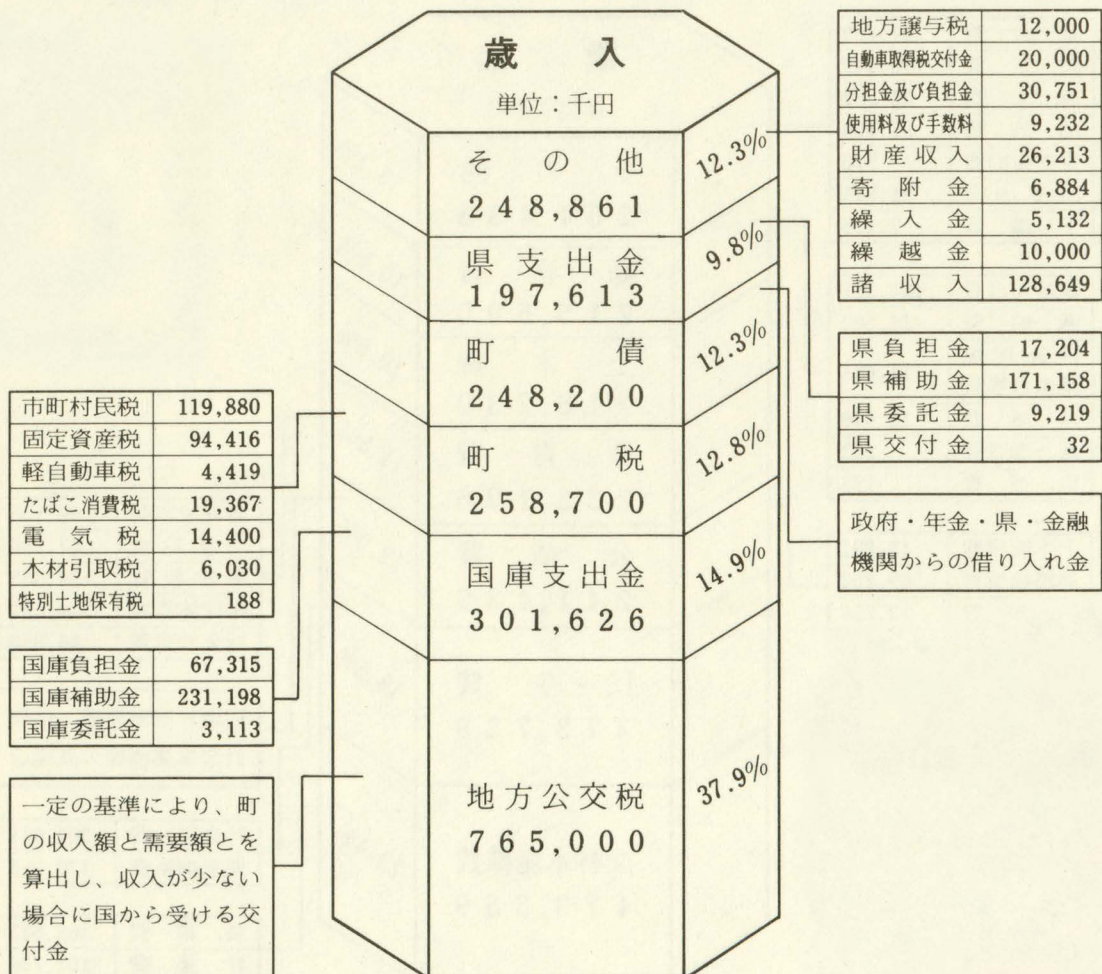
歳　入

単位：千円

その他
248,861

12.3%

県支出金
197,613

9.8%

町債
248,200

12.3%

町税
258,700

12.8%

国庫支出金
301,626

14.9%

地方公交税
765,000

37.9%

| 地方譲与税 | 12,000 |
|---|---|
| 自動車取得税交付金 | 20,000 |
| 分担金及び負担金 | 30,751 |
| 使用料及び手数料 | 9,232 |
| 財産収入 | 26,213 |
| 寄附金 | 6,884 |
| 繰入金 | 5,132 |
| 繰越金 | 10,000 |
| 諸収入 | 128,649 |

| 県負担金 | 17,204 |
|---|---|
| 県補助金 | 171,158 |
| 県委託金 | 9,219 |
| 県交付金 | 32 |

政府・年金・県・金融機関からの借り入れ金

| 市町村民税 | 119,880 |
|---|---|
| 固定資産税 | 94,416 |
| 軽自動車税 | 4,419 |
| たばこ消費税 | 19,367 |
| 電気税 | 14,400 |
| 木材引取税 | 6,030 |
| 特別土地保有税 | 188 |

| 国庫負担金 | 67,315 |
|---|---|
| 国庫補助金 | 231,198 |
| 国庫委託金 | 3,113 |

一定の基準により、町の収入額と需要額とを算出し、収入が少ない場合に国から受ける交付金